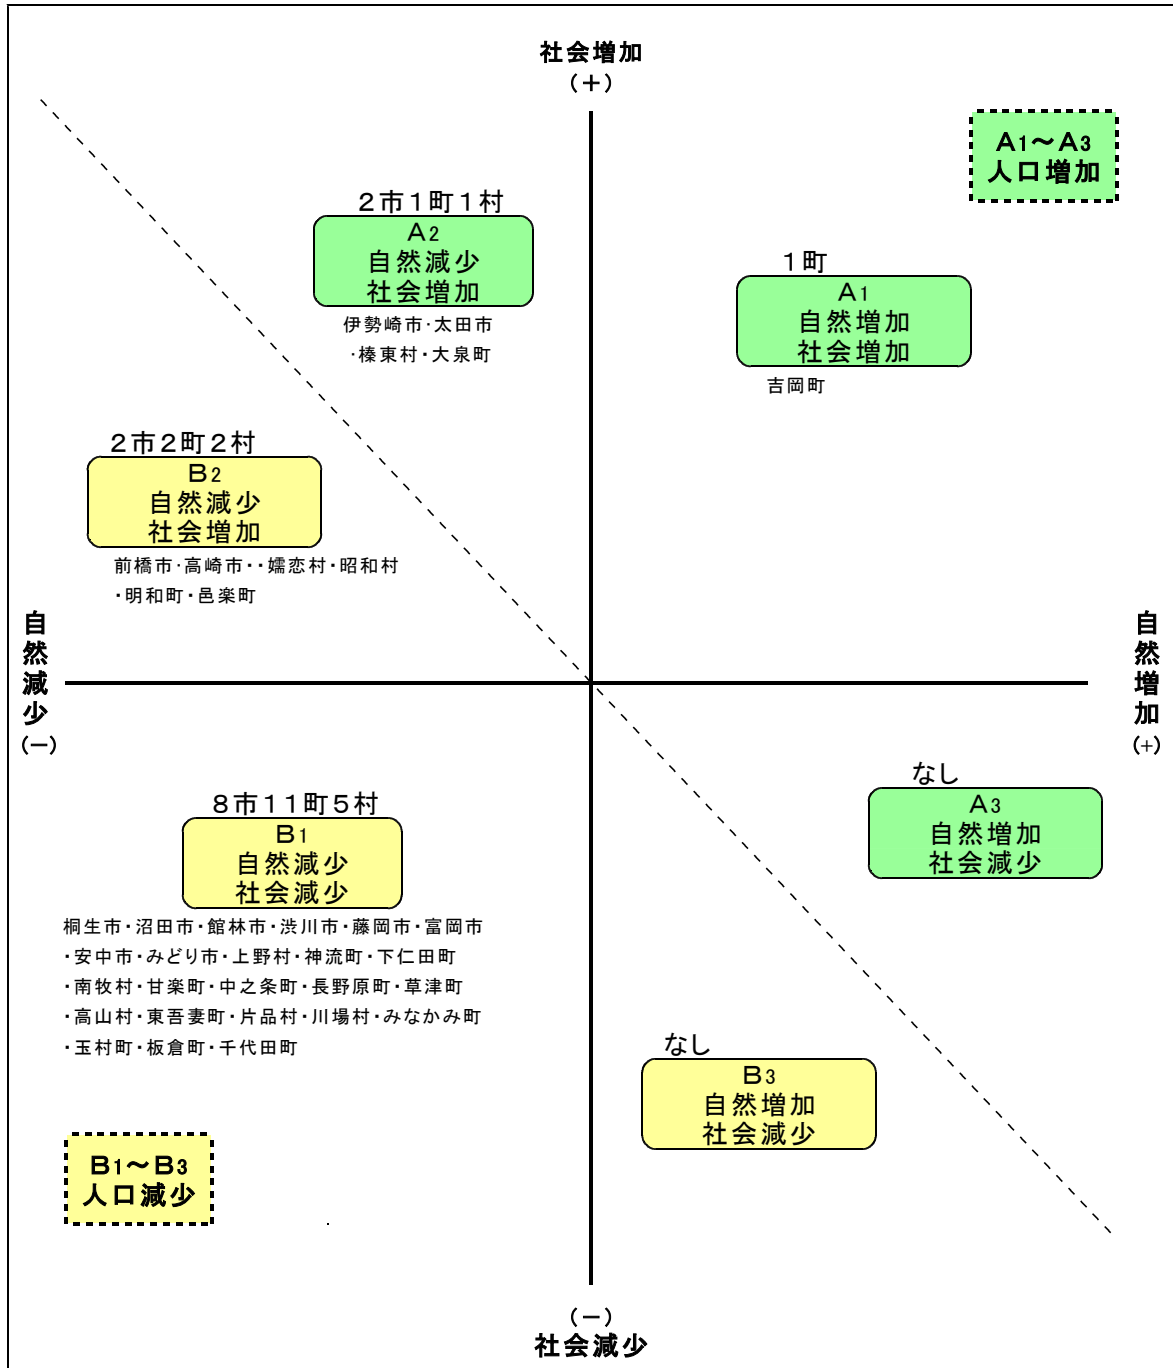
社会増加
（＋）

A1～A3
人口増加

２市１町１村
A2
自然減少
社会増加
伊勢崎市･太田市
･榛東村･大泉町

１町
A1
自然増加
社会増加
吉岡町

２市２町２村
B2
自然減少
社会増加
前橋市･高崎市･･嬬恋村･昭和村
･明和町･邑楽町

自然減少
(－)

自然増加
(+)

なし
A3
自然増加
社会減少

８市１１町５村
B1
自然減少
社会減少
桐生市･沼田市･館林市･渋川市･藤岡市･富岡市
･安中市･みどり市･上野村･神流町･下仁田町
･南牧村･甘楽町･中之条町･長野原町･草津町
･高山村･東吾妻町･片品村･川場村･みなかみ町
･玉村町･板倉町･千代田町

なし
B3
自然増加
社会減少

B1～B3
人口減少

（－）
社会減少